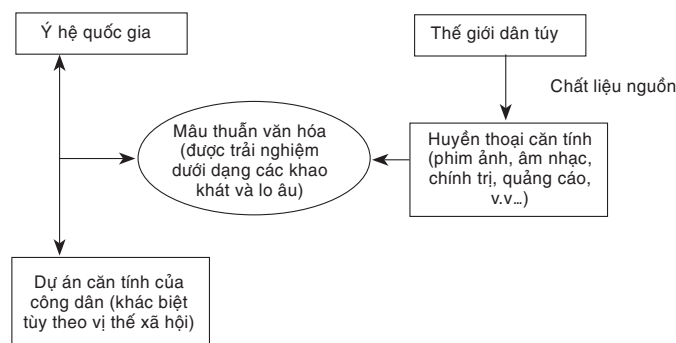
Ý hệ quốc gia

Thế giới dân túy

Chất liệu nguồn

Mâu thuẫn văn hóa (được trải nghiệm dưới dạng các khao khát và lo âu)

Huyền thoại căn tính (phim ảnh, âm nhạc, chính trị, quảng cáo, v.v…)

Dự án căn tính của công dân (khác biệt tùy theo vị thế xã hội)